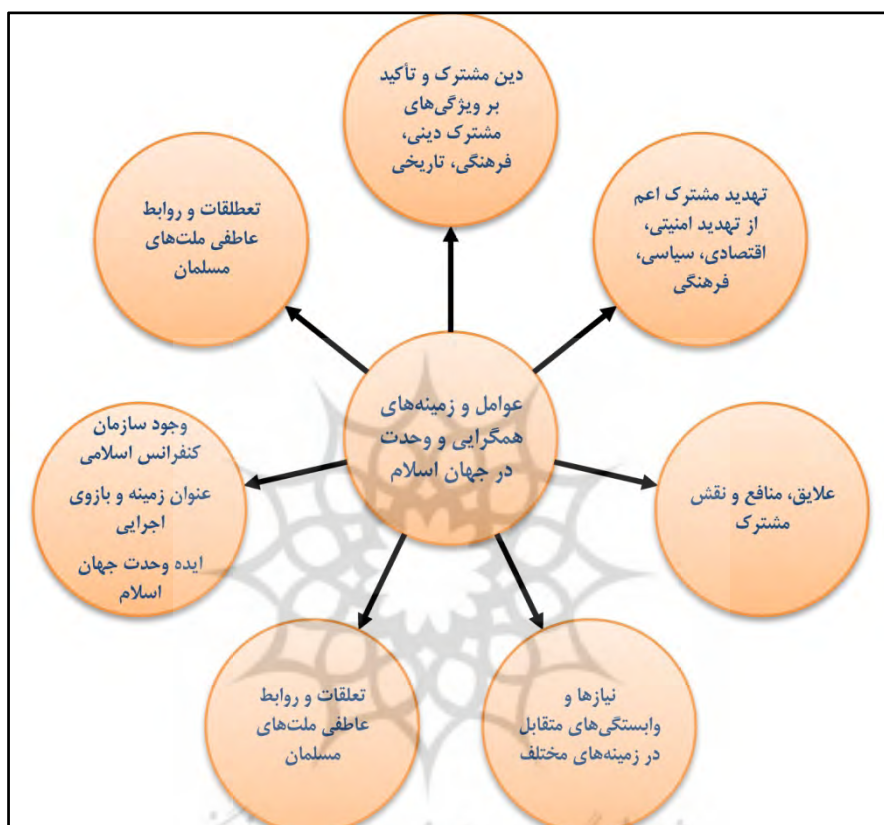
دین مشترک و تأکید بر ویژگی‌های مشترک دینی، فرهنگی، تاریخی

تعطلقات و روابط عاطفی ملت‌های مسلمان

تهدید مشترک اعم از تهدید امنیتی، اقتصادی، سیاسی، فرهنگی

عوامل و زمینه‌های همگرایی و وحدت در جهان اسلام

وجود سازمان کنفرانس اسلامی عنوان زمینه و بازوی اجرایی ایده وحدت جهان اسلام

علایق، منافع و نقش مشترک

تعلقات و روابط عاطفی ملت‌های مسلمان

نیازها و وابستگی‌های متقابل در زمینه‌های مختلف